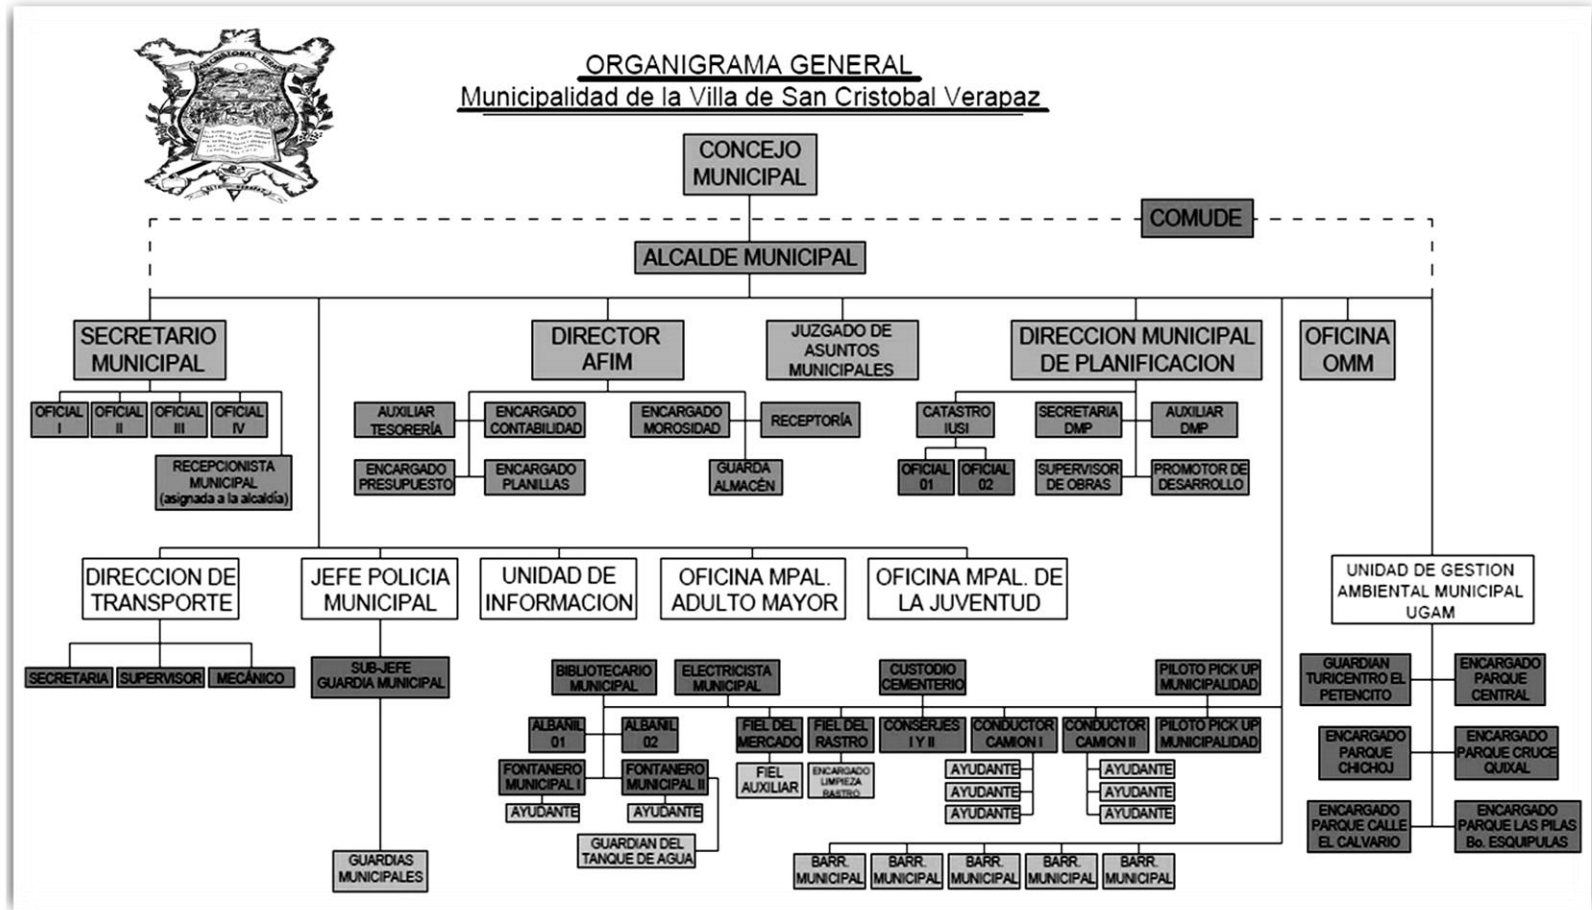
ORGANIGRAMA GENERAL
Municipalidad de la Villa de San Cristobal Verapaz

CONCEJO MUNICIPAL

COMUDE

ALCALDE MUNICIPAL

SECRETARIO MUNICIPAL

OFICIAL I
OFICIAL II
OFICIAL III
OFICIAL IV

RECEPCIONISTA MUNICIPAL (asignada a la alcaldía)

DIRECTOR AFIM

AUXILIAR TESORERÍA
ENCARGADO CONTABILIDAD
ENCARGADO PRESUPUESTO
ENCARGADO PLANILLAS
ENCARGADO MOROSIDAD
RECEPTORÍA
GUARDA ALMACÉN

JUZGADO DE ASUNTOS MUNICIPALES

DIRECCION MUNICIPAL DE PLANIFICACION

CATASTRO IUSI
OFICIAL 01
OFICIAL 02
SECRETARIA DMP
AUXILIAR DMP
SUPERVISOR DE OBRAS
PROMOTOR DE DESARROLLO

OFICINA OMM

DIRECCION DE TRANSPORTE

SECRETARIA
SUPERVISOR
MECÁNICO

JEFE POLICIA MUNICIPAL

SUB-JEFE GUARDIA MUNICIPAL
GUARDIAS MUNICIPALES

UNIDAD DE INFORMACION

OFICINA MPAL. ADULTO MAYOR

OFICINA MPAL. DE LA JUVENTUD

BIBLIOTECARIO MUNICIPAL
ELECTRICISTA MUNICIPAL
CUSTODIO CEMENTERIO
PILOTO PICK UP MUNICIPALIDAD
ALBAÑIL 01
ALBAÑIL 02
FONTANERO MUNICIPAL I
FONTANERO MUNICIPAL II
AYUDANTE
AYUDANTE
GUARDIAN DEL TANQUE DE AGUA
FIEL DEL MERCADO
FIEL AUXILIAR
FIEL DEL RASTRO
ENCARGADO LIMPIEZA RASTRO
CONSERJES I Y II
CONDUCTOR CAMION I
CONDUCTOR CAMION II
PILOTO PICK UP MUNICIPALIDAD
AYUDANTE
AYUDANTE
AYUDANTE
AYUDANTE
AYUDANTE
AYUDANTE
BARR. MUNICIPAL
BARR. MUNICIPAL
BARR. MUNICIPAL
BARR. MUNICIPAL
BARR. MUNICIPAL

UNIDAD DE GESTION AMBIENTAL MUNICIPAL UGAM

GUARDIAN TURICENTRO EL PETENCITO
ENCARGADO PARQUE CENTRAL
ENCARGADO PARQUE CHICHOJ
ENCARGADO PARQUE CRUCE QUIXAL
ENCARGADO PARQUE CALLE EL CALVARIO
ENCARGADO PARQUE LAS PILAS Bo. ESQUIPULAS